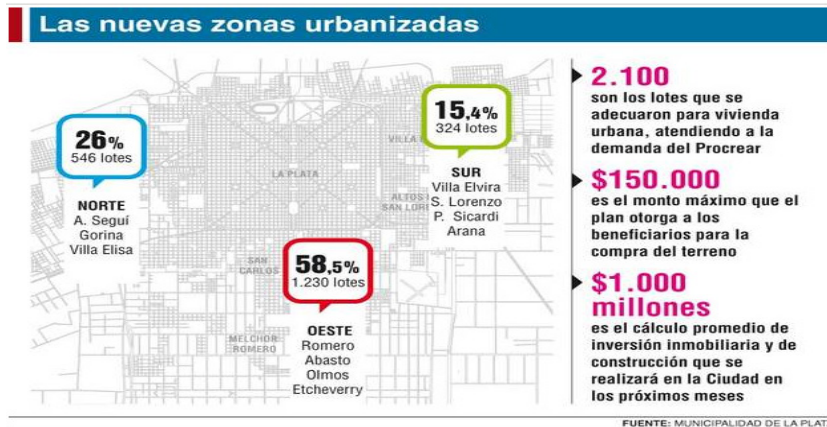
Las nuevas zonas urbanizadas

26%
546 lotes

NORTE
A. Seguí
Gorina
Villa Elisa

LA PLATA

VILLA

ALTOS
SAN LOR

15,4%
324 lotes

SUR
Villa Elvira
S. Lorenzo
P. Sicardi
Arana

SAN CARLOS

58,5%
1.230 lotes

MELCHOR ROMERO

OESTE
Romero
Abasto
Olmos
Etcheverry

2.100
son los lotes que se adecuaron para vivienda urbana, atendiendo a la demanda del Procrear

$150.000
es el monto máximo que el plan otorga a los beneficiarios para la compra del terreno

$1.000 millones
es el cálculo promedio de inversión inmobiliaria y de construcción que se realizará en la Ciudad en los próximos meses

FUENTE: MUNICIPALIDAD DE LA PLAT